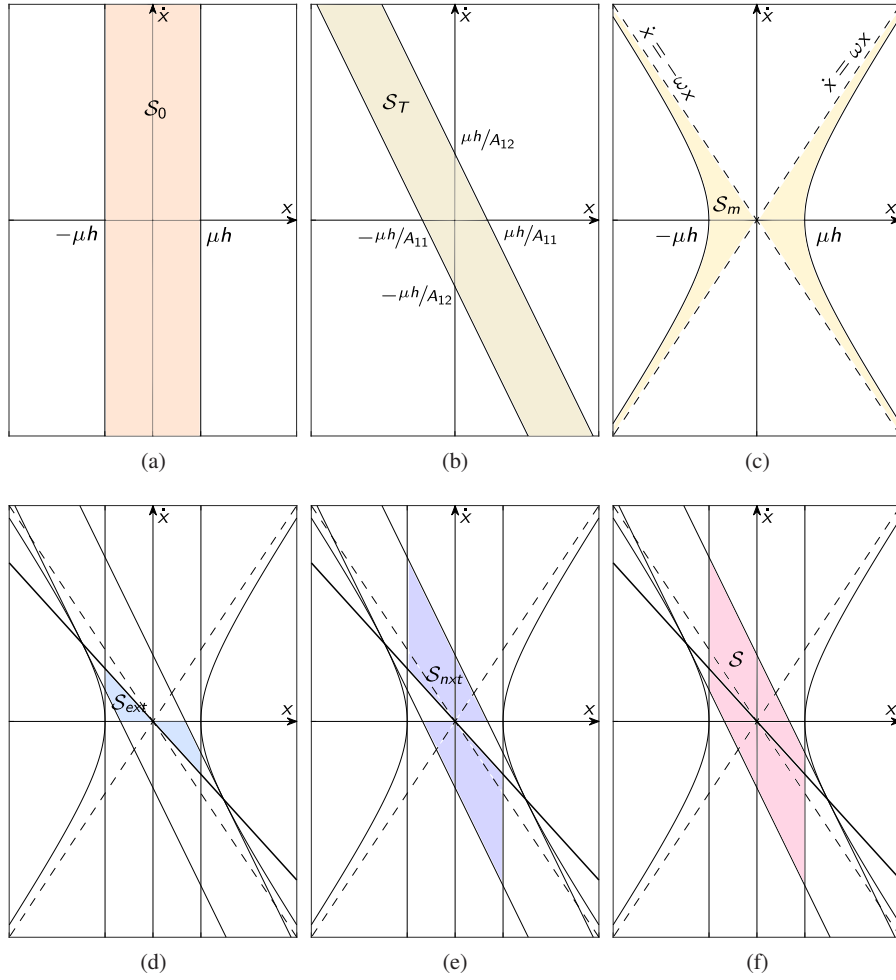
$\dot{x}$
$\mathcal{S}_0$
$x$
$-\mu h$
$\mu h$
(a)

$\dot{x}$
$\mathcal{S}_T$
$\mu h/A_{12}$
$x$
$-\mu h/A_{11}$
$\mu h/A_{11}$
$-\mu h/A_{12}$
(b)

$\dot{x}$
$\dot{x} = -\omega x$
$\dot{x} = \omega x$
$\mathcal{S}_m$
$x$
$-\mu h$
$\mu h$
(c)

$\dot{x}$
$\mathcal{S}_{ext}$
$x$
(d)

$\dot{x}$
$\mathcal{S}_{nxt}$
$x$
(e)

$\dot{x}$
$\mathcal{S}$
$x$
(f)